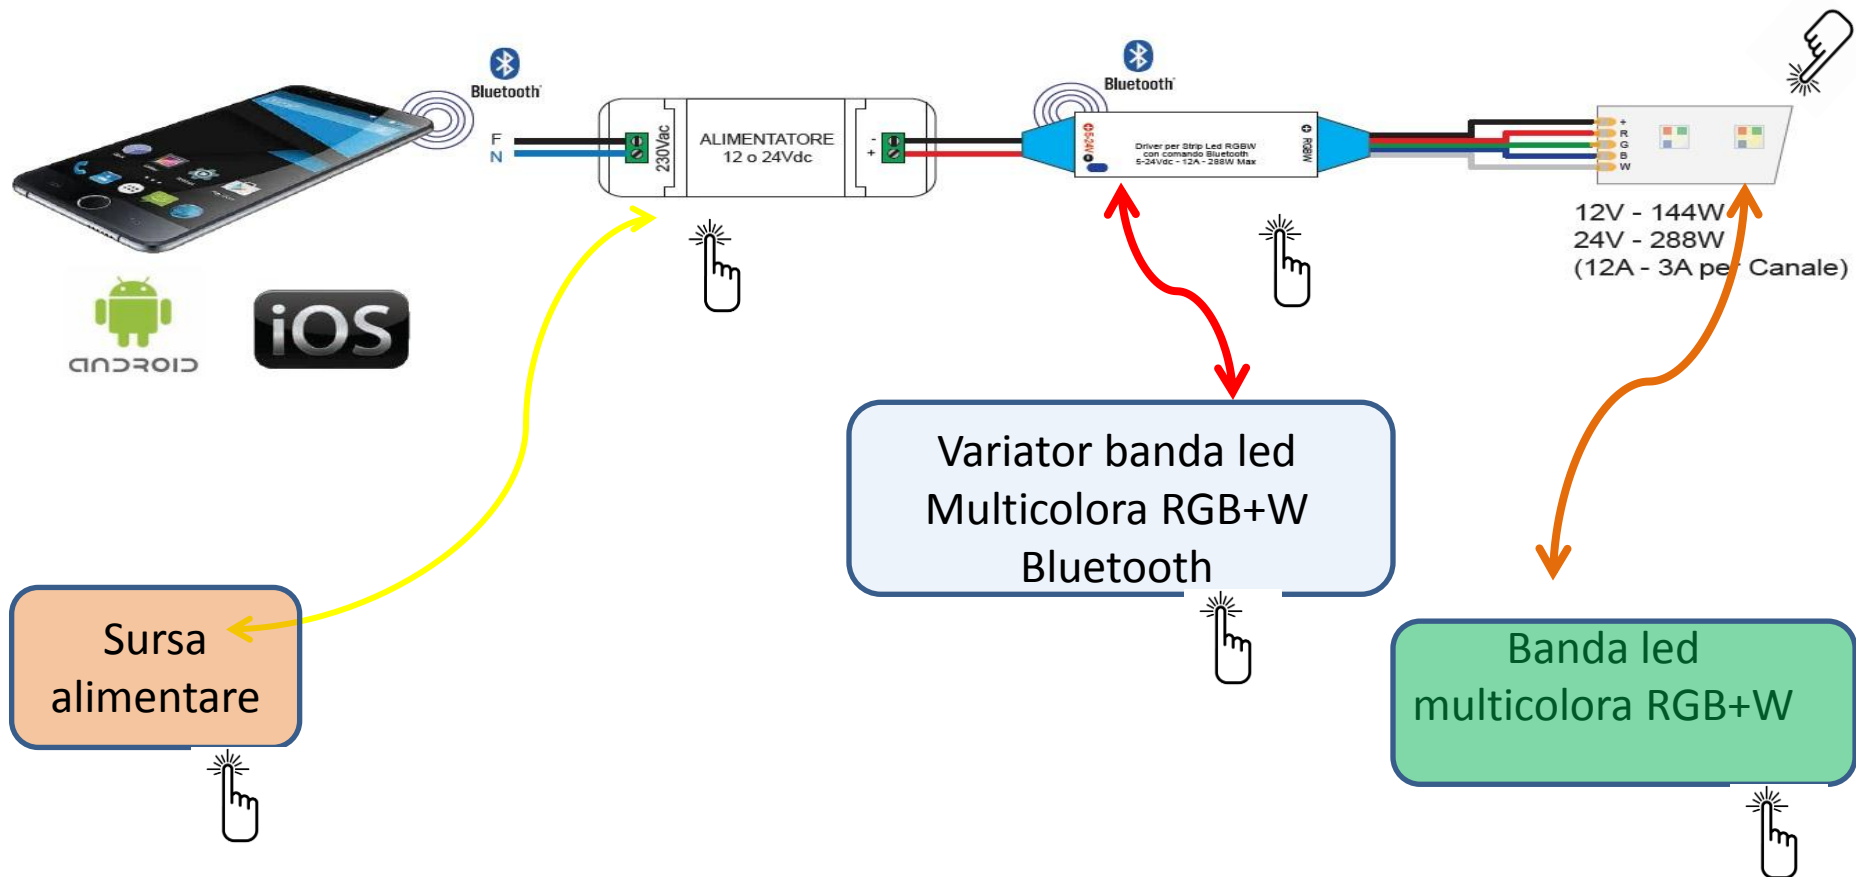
Bluetooth

F
N

230Vac

ALIMENTATORE
12 o 24Vdc

-
+

Bluetooth

5-24V

Driver per Strip Led RGBW
con comando Bluetooth
5-24Vdc - 12A - 288W Max

RGBW

+
R
G
B
W

12V - 144W
24V - 288W
(12A - 3A per Canale)

ANDROID

iOS

Variator banda led
Multicolora RGB+W
Bluetooth

Sursa
alimentare

Banda led
multicolora RGB+W